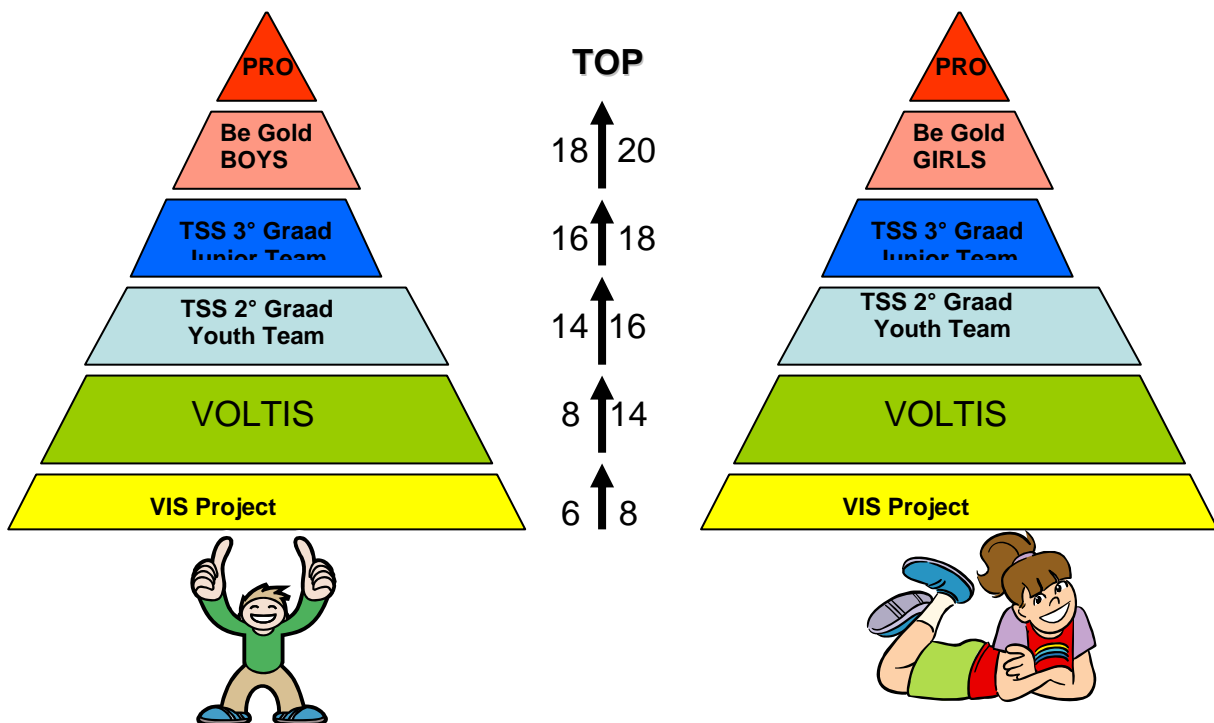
PRO

Be Gold
BOYS

TSS 3° Graad
Junior Team

TSS 2° Graad
Youth Team

VOLTIS

VIS Project

TOP

18 20

16 18

14 16

8 14

6 8

PRO

Be Gold
GIRLS

TSS 3° Graad
Junior Team

TSS 2° Graad
Youth Team

VOLTIS

VIS Project